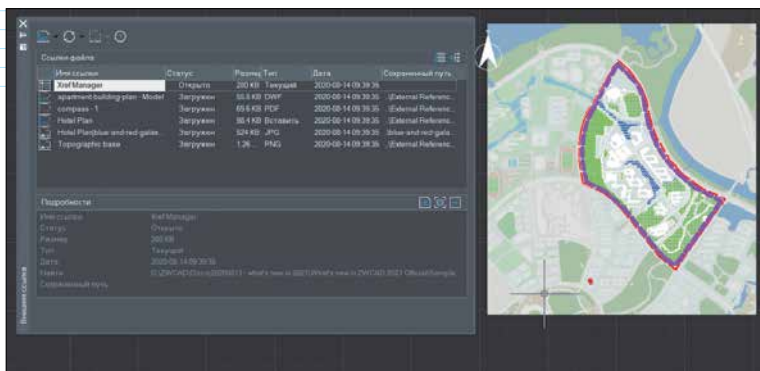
Ссылки файла

| Имя ссылки | Статус | Размер | Тип | Дата | Сохраненный путь |
|---|---|---|---|---|---|
| XrefManager | Открыто | 280 KB | Текущий | 2020-08-14 09:39:35 | |
| apartment building plan - Model | Загружен | 55.8 KB | DWF | 2020-08-14 09:39:35 | .\External Referenc... |
| compass - 1 | Загружен | 65.6 KB | PDF | 2020-08-14 09:39:35 | .\External Referenc... |
| Hotel Plan | Загружен | 86.4 KB | Вставить | 2020-08-14 09:39:35 | .\External Referenc... |
| Hotel Plan(blue and red gale... | Загружен | 524 KB | JPG | 2020-08-14 09:39:35 | blue and red gala... |
| Topographic base | Загружен | 1.26 ... | PNG | 2020-08-14 09:39:35 | .\External Referenc... |

Подробности

Имя ссылки XrefManager
Статус Открыто
Размер 280 KB
Тип Текущий
Дата 2020-08-14 09:39:35
Найти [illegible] what's new in 2021\What's new in ZWCAD 2021 Official\Sample...
Сохраненный путь

Внешние ссылки